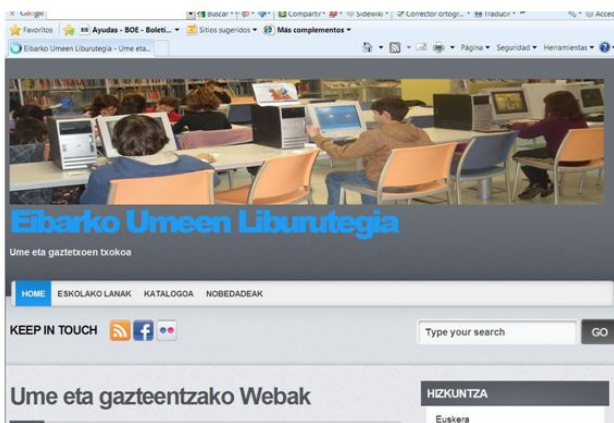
Google

Buscar · Compartir · Sidewiki · Corrector ortogr... · Traducir

Favoritos · Ayudas - BOE - Boletí... · Sitios sugeridos · Más complementos

Eibarko Umeen Liburutegia - Ume eta...

Página · Seguridad · Herramientas

Eibarko Umeen Liburutegia

Ume eta gaztetxoen txokoa

HOME · ESKOLAKO LANAK · KATALOGOA · NOBEDADEAK

KEEP IN TOUCH

Type your search

GO

Ume eta gazteentzako Webak

HIZKUNTZA

Euskera